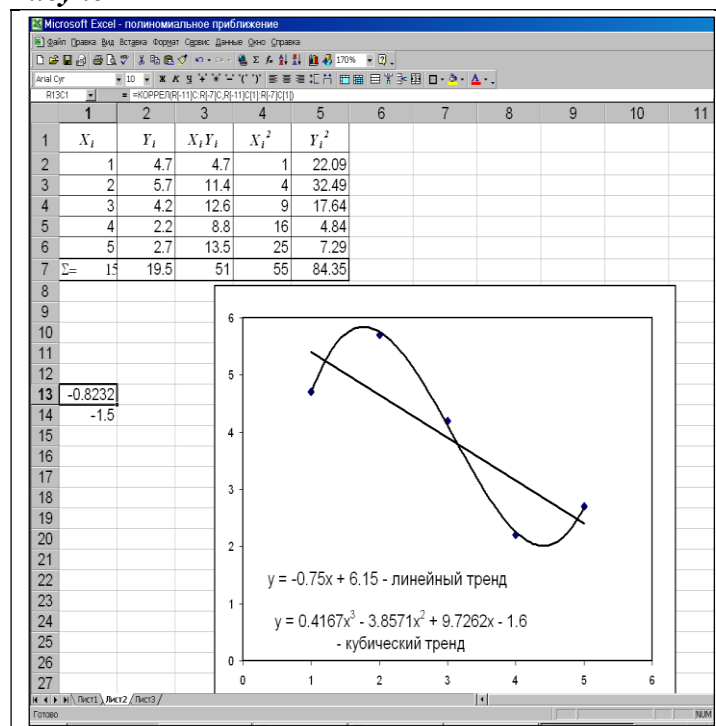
Microsoft Excel - полиномиальное приближение

Файл Правка Вид Вставка Формат Сервис Данные Окно Справка

Arial Cyr 10 170%

R13C1 = =КОРРЕЛ(R[-11]C:R[-7]C;R[-11]C[1]:R[-7]C[1])

| | 1 | 2 | 3 | 4 | 5 | 6 | 7 | 8 | 9 | 10 | 11 |
|---|---|---|---|---|---|---|---|---|---|---|---|
| 1 | $X_i$ | $Y_i$ | $X_iY_i$ | $X_i^2$ | $Y_i^2$ | | | | | | |
| 2 | 1 | 4.7 | 4.7 | 1 | 22.09 | | | | | | |
| 3 | 2 | 5.7 | 11.4 | 4 | 32.49 | | | | | | |
| 4 | 3 | 4.2 | 12.6 | 9 | 17.64 | | | | | | |
| 5 | 4 | 2.2 | 8.8 | 16 | 4.84 | | | | | | |
| 6 | 5 | 2.7 | 13.5 | 25 | 7.29 | | | | | | |
| 7 | Σ= 15 | 19.5 | 51 | 55 | 84.35 | | | | | | |
| 13 | -0.8232 | | | | | | | | | | |
| 14 | -1.5 | | | | | | | | | | |

0 1 2 3 4 5 6

0 1 2 3 4 5 6

y = -0.75x + 6.15 - линейный тренд

$y = 0.4167x^3 - 3.8571x^2 + 9.7262x - 1.6$
- кубический тренд

Лист1 Лист2 Лист3

Готово NUM